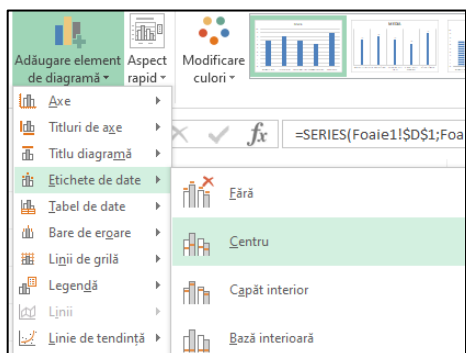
Adăugare element de diagramă ▾
Aspect rapid ▾
Modificare culori ▾

SERIES

Axe
Titluri de axe
Titlu diagramă
Etichete de date
Tabel de date
Bare de eroare
Linii de grilă
Legendă
Linii
Linie de tendință

fx
=SERIES(Foaie1!$D$1;Foa

Fără
Centru
Capăt interior
Bază interioară